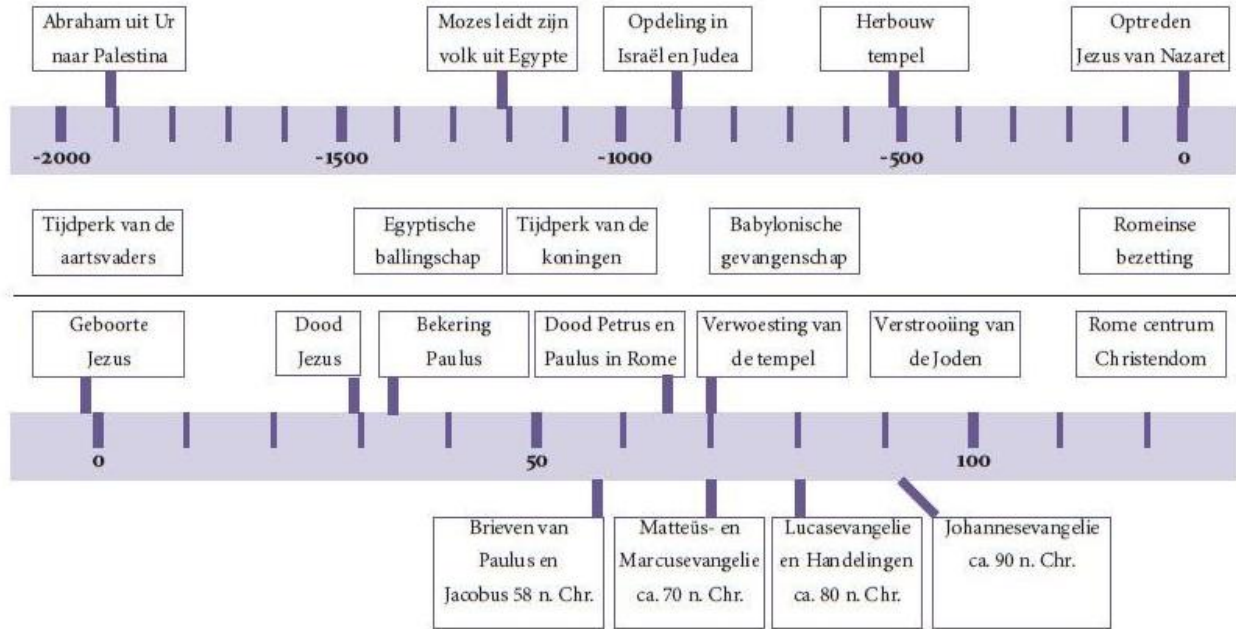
Abraham uit Ur naar Palestina

Mozes leidt zijn volk uit Egypte

Opdeling in Israël en Judea

Herbouw tempel

Optreden Jezus van Nazaret

-2000

-1500

-1000

-500

0

Tijdperk van de aartsvaders

Egyptische ballingschap

Tijdperk van de koningen

Babylonische gevangenschap

Romeinse bezetting

Geboorte Jezus

Dood Jezus

Bekering Paulus

Dood Petrus en Paulus in Rome

Verwoesting van de tempel

Verstrooiing van de Joden

Rome centrum Christendom

0

50

100

Brieven van Paulus en Jacobus 58 n. Chr.

Matteüs- en Marcusevangelie ca. 70 n. Chr.

Lucasevangelie en Handelingen ca. 80 n. Chr.

Johannesevangelie ca. 90 n. Chr.